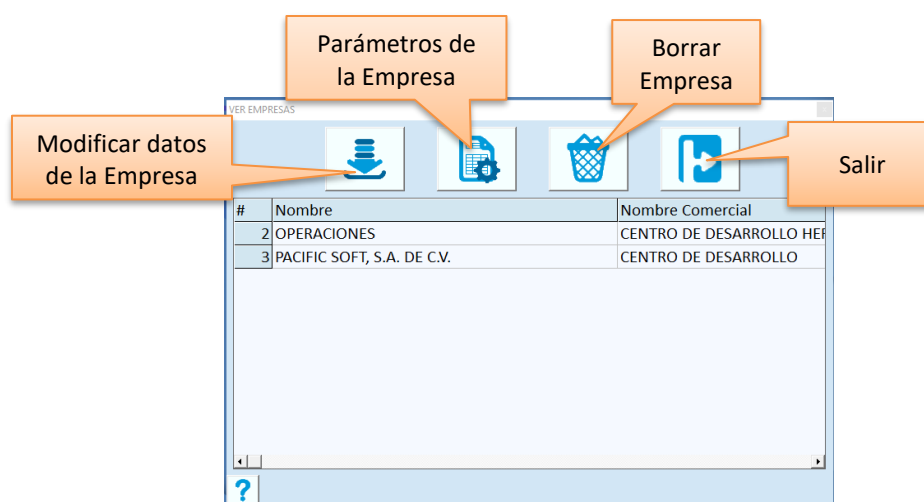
Parámetros de la Empresa

Borrar Empresa

VER EMPRESAS

Modificar datos de la Empresa

Salir

| # | Nombre | Nombre Comercial |
|---|---|---|
| 2 | OPERACIONES | CENTRO DE DESARROLLO HEF |
| 3 | PACIFIC SOFT, S.A. DE C.V. | CENTRO DE DESARROLLO |

?